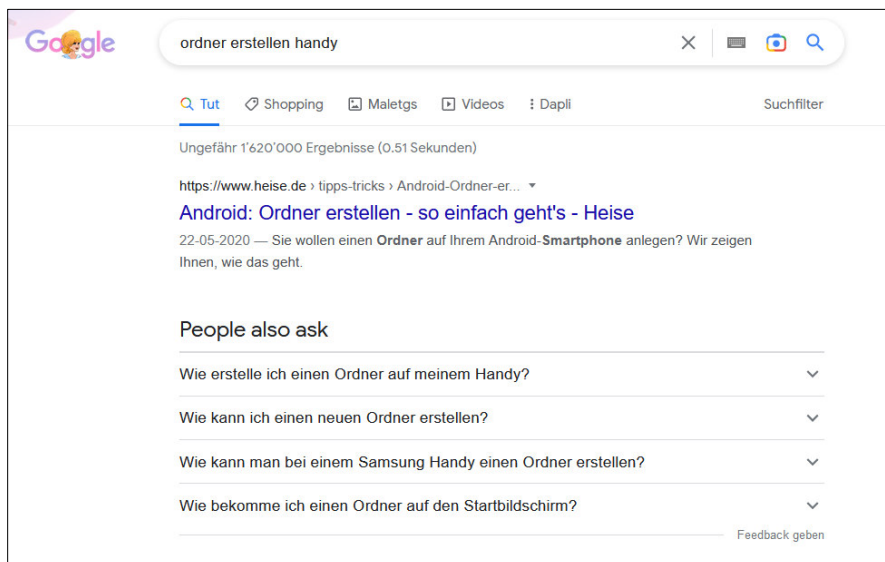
Google

ordner erstellen handy

Tut Shopping Maletgs Videos Dapli Suchfilter

Ungefähr 1'620'000 Ergebnisse (0.51 Sekunden)

https://www.heise.de › tipps-tricks › Android-Ordner-er...

Android: Ordner erstellen - so einfach geht's - Heise

22-05-2020 — Sie wollen einen Ordner auf Ihrem Android-Smartphone anlegen? Wir zeigen Ihnen, wie das geht.

People also ask

Wie erstelle ich einen Ordner auf meinem Handy?

Wie kann ich einen neuen Ordner erstellen?

Wie kann man bei einem Samsung Handy einen Ordner erstellen?

Wie bekomme ich einen Ordner auf den Startbildschirm?

Feedback geben